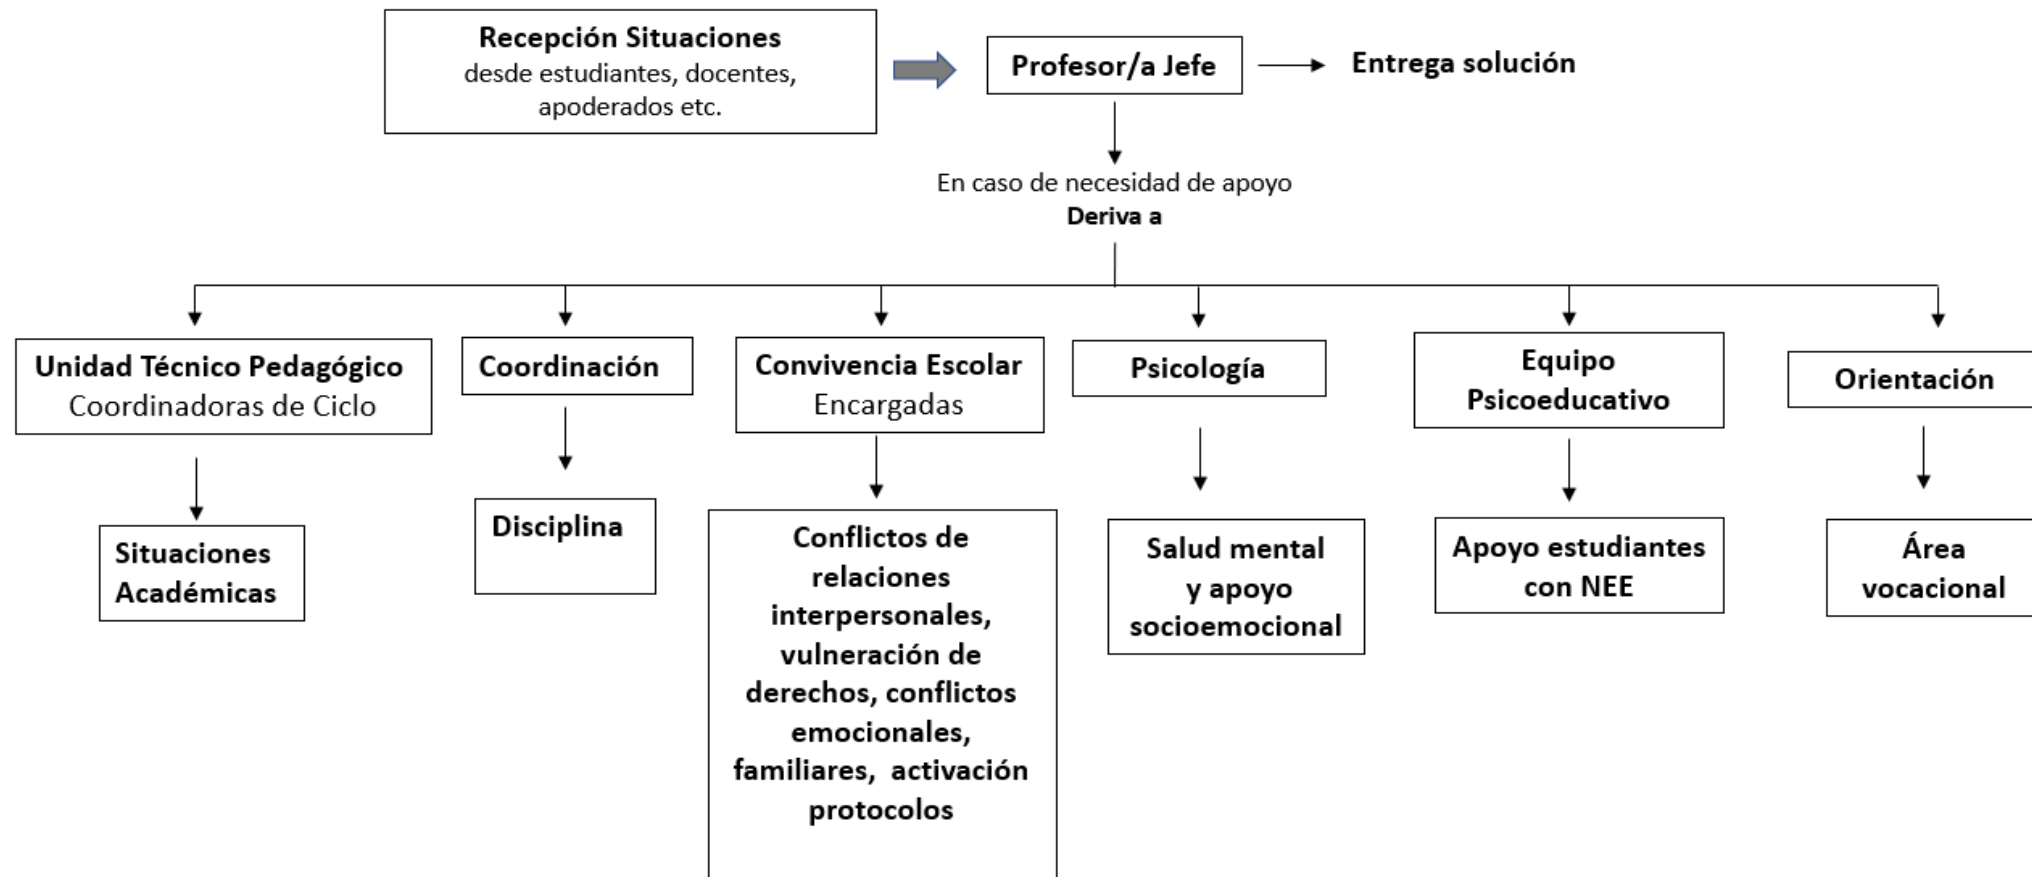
Recepción Situaciones
desde estudiantes, docentes, apoderados etc.

Profesor/a Jefe

Entrega solución

En caso de necesidad de apoyo
Deriva a

Unidad Técnico Pedagógico
Coordinadoras de Ciclo

Situaciones Académicas

Coordinación

Disciplina

Convivencia Escolar
Encargadas

Conflictos de relaciones interpersonales, vulneración de derechos, conflictos emocionales, familiares, activación protocolos

Psicología

Salud mental y apoyo socioemocional

Equipo Psicoeducativo

Apoyo estudiantes con NEE

Orientación

Área vocacional